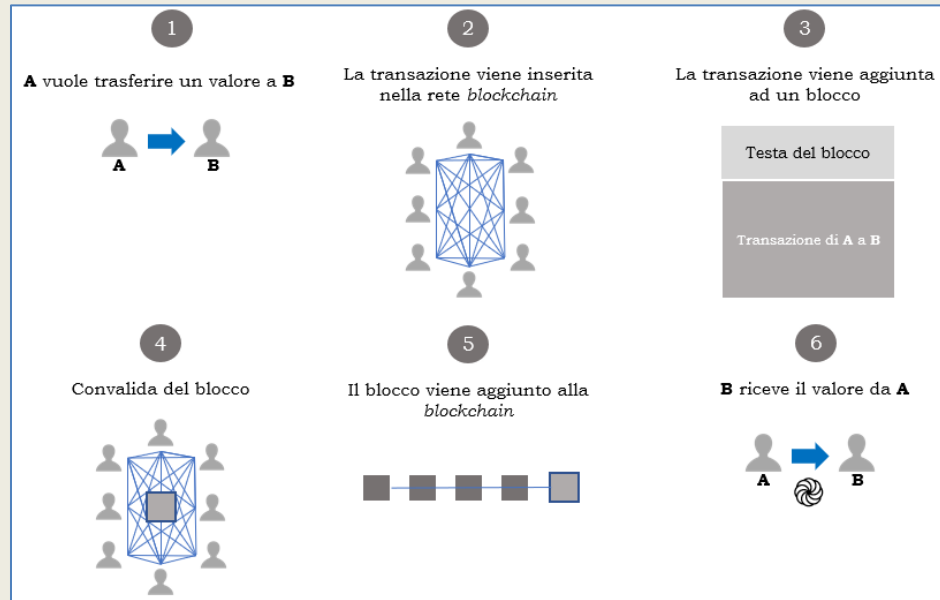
1

**A** vuole trasferire un valore a **B**

A B

2

La transazione viene inserita nella rete *blockchain*

3

La transazione viene aggiunta ad un blocco

Testa del blocco

Transazione di **A** a **B**

4

Convalida del blocco

5

Il blocco viene aggiunto alla *blockchain*

6

**B** riceve il valore da **A**

A B